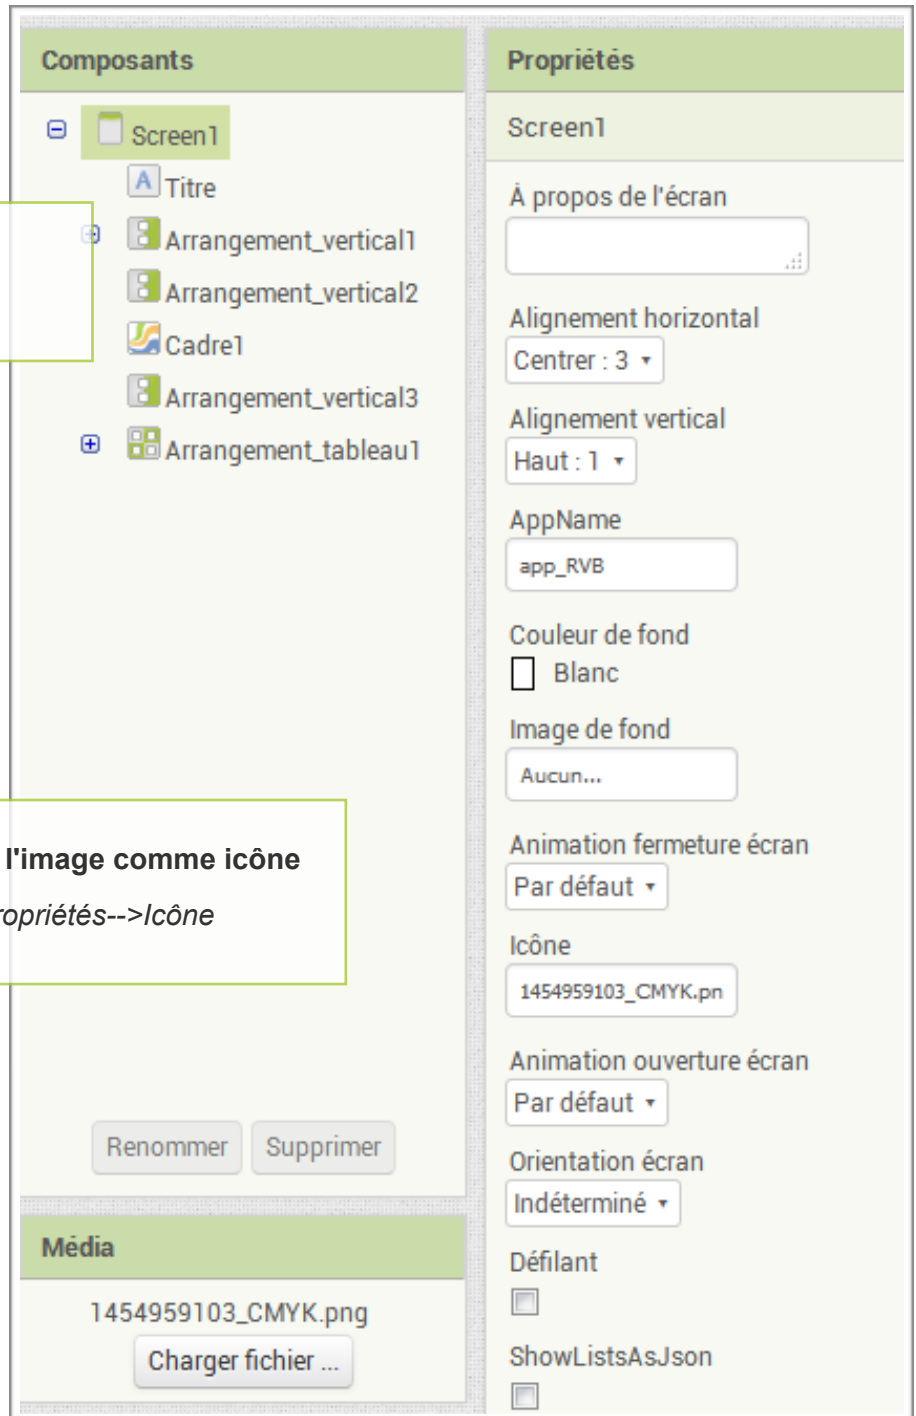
Composants

Screen1
Titre
Arrangement_vertical1
Arrangement_vertical2
Cadre1
Arrangement_vertical3
Arrangement_tableau1

l'image comme icône

ropriétés-->Icône

Renommer Supprimer

Média

1454959103_CMYK.png

Charger fichier ...

Propriétés

Screen1

À propos de l'écran

Alignement horizontal
Centrer : 3

Alignement vertical
Haut : 1

AppName
app_RVB

Couleur de fond
Blanc

Image de fond
Aucun...

Animation fermeture écran
Par défaut

Icône
1454959103_CMYK.pn

Animation ouverture écran
Par défaut

Orientation écran
Indéterminé

Défilant

ShowListsAsJson